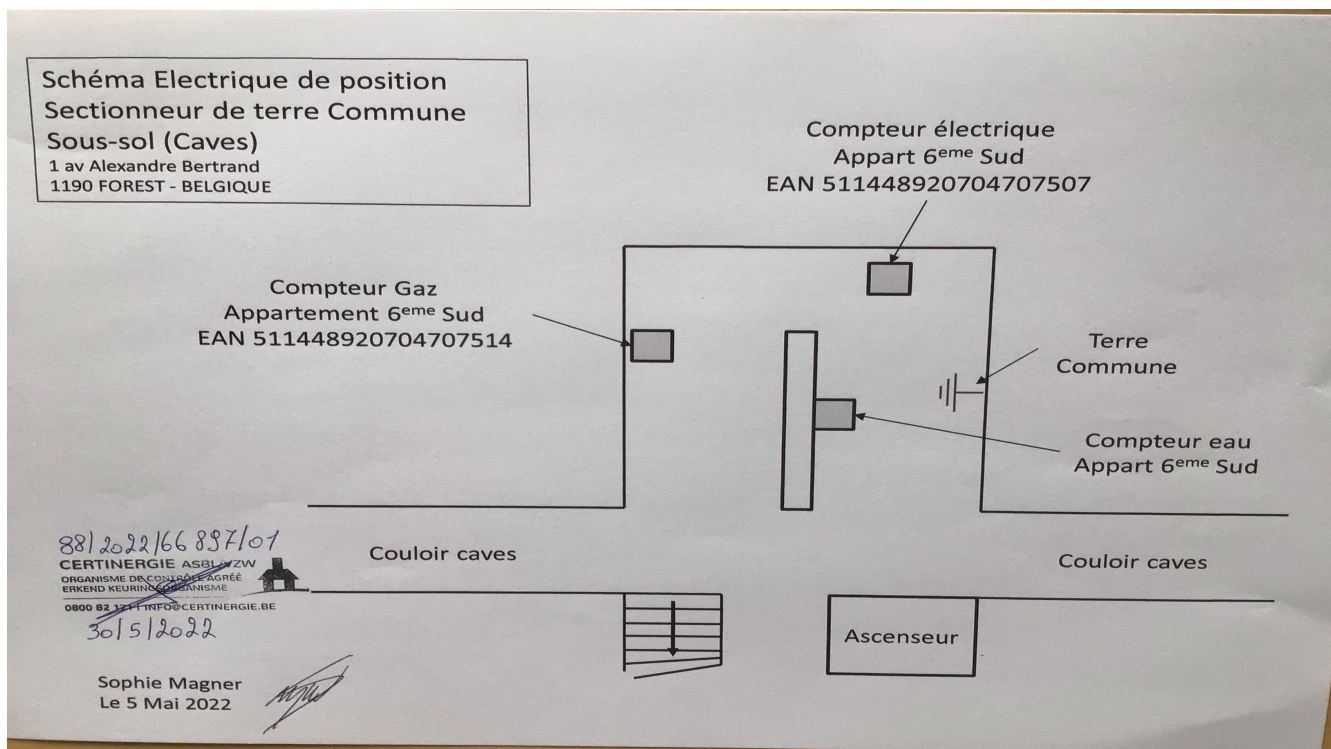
Schéma Electrique de position
Sectionneur de terre Commune
Sous-sol (Caves)
1 av Alexandre Bertrand
1190 FOREST - BELGIQUE

Compteur électrique
Appart 6$^{eme}$ Sud
EAN 511448920704707507

Compteur Gaz
Appartement 6$^{eme}$ Sud
EAN 511448920704707514

Terre
Commune

Compteur eau
Appart 6$^{eme}$ Sud

881/2022/66897/01
CERTINERGIE ASBL/VZW
ORGANISME DE CONTRÔLE AGRÉÉ
ERKEND KEURINGSORGANISME
0800 82 171 | INFO@CERTINERGIE.BE
30/5/2022

Couloir caves

Couloir caves

Ascenseur

Sophie Magner
Le 5 Mai 2022